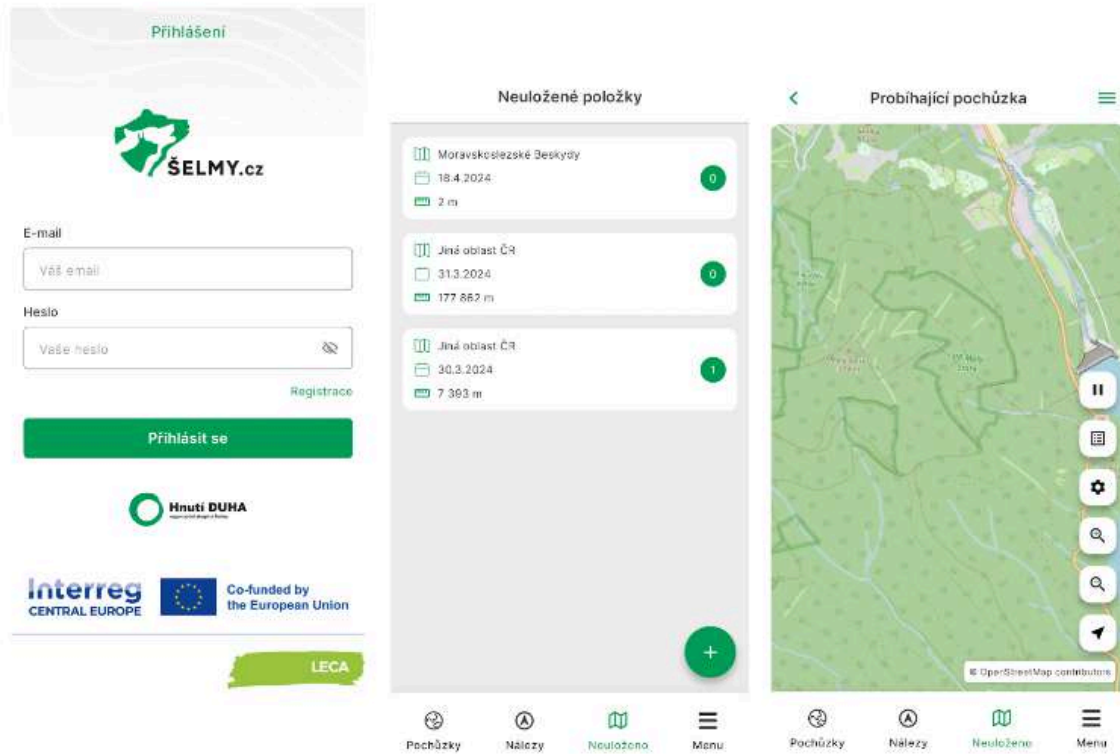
Přihlášení

ŠELMY.cz

E-mail

Váš email

Heslo

Vaše heslo

Registrace

Přihlásit se

Hnutí DUHA

Interreg CENTRAL EUROPE

Co-funded by the European Union

LECA

Neuložené položky

Moravskoslezské Beskydy
18.4.2024
2 m
0

Jiná oblast ČR
31.3.2024
177 862 m
0

Jiná oblast ČR
30.3.2024
7 393 m
1

+

Pochůzky Nálezy Neuloženo Menu

Probíhající pochůzka

© OpenStreetMap contributors

Pochůzky Nálezy Neuloženo Menu